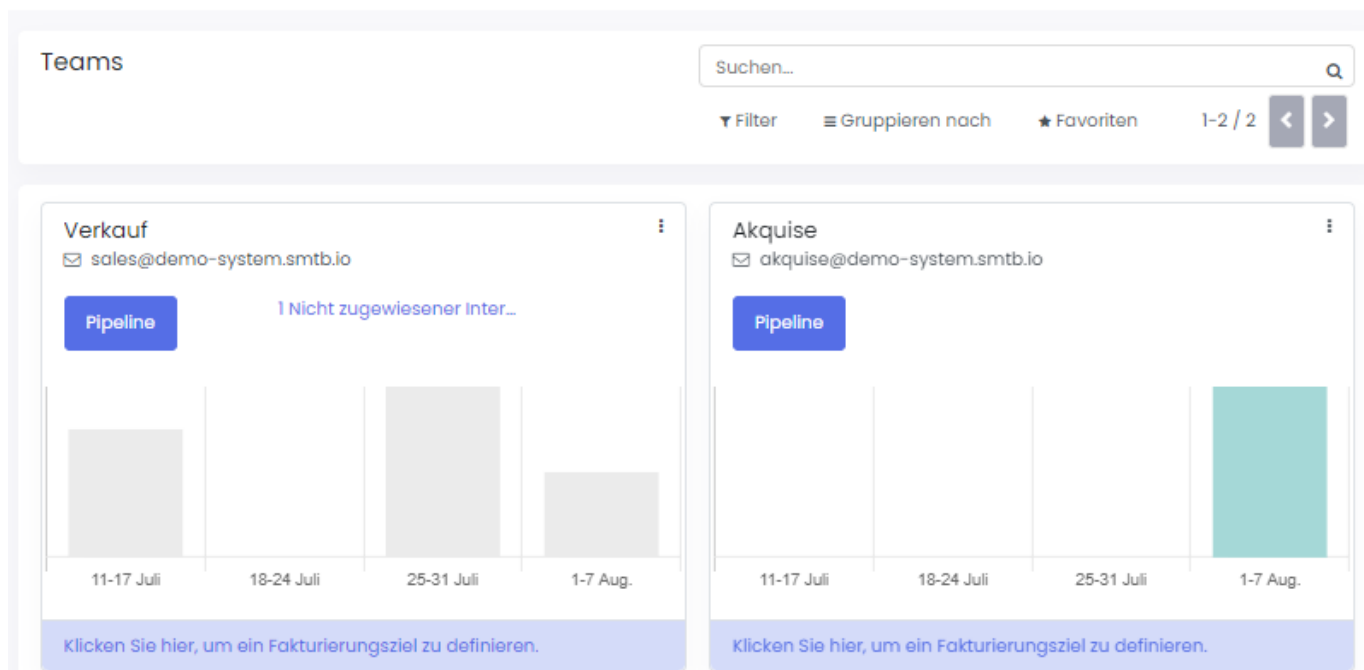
Teams

Suchen...

Filter
Gruppieren nach
Favoriten
1-2 / 2

Verkauf
sales@demo-system.smtb.io

Pipeline

1 Nicht zugewiesener Inter...

11-17 Juli
18-24 Juli
25-31 Juli
1-7 Aug.

Klicken Sie hier, um ein Fakturierungsziel zu definieren.

Akquise
akquise@demo-system.smtb.io

Pipeline

11-17 Juli
18-24 Juli
25-31 Juli
1-7 Aug.

Klicken Sie hier, um ein Fakturierungsziel zu definieren.